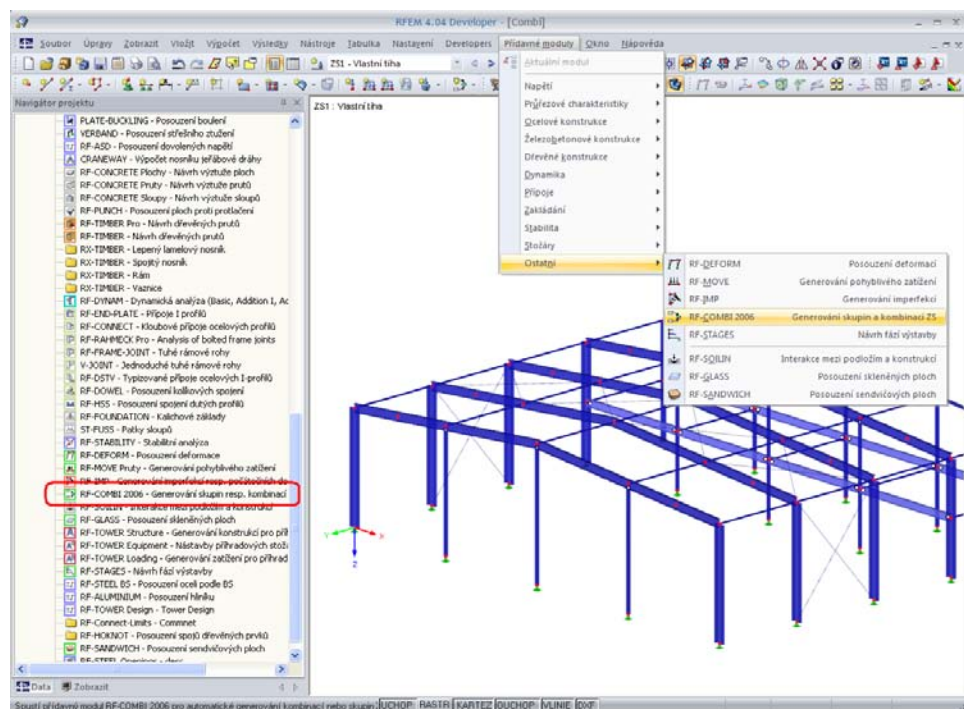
RFEM 4.04 Developer - [Combi]

Soubor Úpravy Zobrazit Vložit Výpočet Výsledky Nástroje Tabulka Nastavení Developers Přídavné moduly Okno Nápověda

ZS1 - Vlastní tíha

Navigátor projektu

PLATE-BUCKLING - Posouzení boulení
VERBAND - Posouzení střešního ztužení
RF-ASD - Posouzení dovolených napětí
CRANEWAY - Výpočet nosníku jeřábové dráhy
RF-CONCRETE Plochy - Návrh výztuže ploch
RF-CONCRETE Pruty - Návrh výztuže prutů
RF-CONCRETE Sloupy - Návrh výztuže sloupů
RF-PUNCH - Posouzení ploch proti protlačení
RF-TIMBER Pro - Návrh dřevěných prutů
RF-TIMBER - Návrh dřevěných prutů
RX-TIMBER - Lepený lamelový nosník
RX-TIMBER - Spojitý nosník
RX-TIMBER - Rám
RX-TIMBER - Vaznice
RF-DYNAM - Dynamická analýza (Basic, Addition I, Ac
RF-END-PLATE - Přípoje I profilů
RF-CONNECT - Kloubové přípoje ocelových profilů
RF-RAHMECK Pro - Analysis of bolted frame joints
RF-FRAME-JOINT - Tuhé rámové rohy
V-JOINT - Jednoduché tuhé rámové rohy
RF-DSTV - Typizované přípoje ocelových I-profilů
RF-DOWEL - Posouzení kolíkových spojení
RF-HSS - Posouzení spojení dutých profilů
RF-FOUNDATION - Kalichové základy
ST-FUSS - Patky sloupů
RF-STABILITY - Stabilitní analýza
RF-DEFORM - Posouzení deformace
RF-MOVE Pruty - Generování pohyblivého zatížení
RF-IMP - Generování imperfekcí resp. počátečních de
RF-COMBI 2006 - Generování skupin resp. kombinací
RF-SOILIN - Interakce mezi podložím a konstrukcí
RF-GLASS - Posouzení skleněných ploch
RF-TOWER Structure - Generování konstrukcí pro příh
RF-TOWER Equipment - Nástavby příhradových stož
RF-TOWER Loading - Generování zatížení pro příhrad
RF-STAGES - Návrh fází výstavby
RF-STEEL BS - Posouzení oceli podle BS
RF-ALUMINIUM - Posouzení hliníku
RF-TOWER Design - Tower Design
RF-Connect-Limits - Commnet
RF-HOKNOT - Posouzení spojů dřevěných prvků
RF-SANDWICH - Posouzení sendvičových ploch
RF-STEEL Openings - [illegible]

Data Zobrazit

ZS1 : Vlastní tíha

Aktuální modul
Napětí
Průřezové charakteristiky
Ocelové konstrukce
Železobetonové konstrukce
Dřevěné konstrukce
Dynamika
Přípoje
Zakládání
Stabilita
Stožáry
Ostatní

RF-DEFORM Posouzení deformací
RF-MOVE Generování pohyblivého zatížení
RF-IMP Generování imperfekcí
RF-COMBI 2006 Generování skupin a kombinací ZS
RF-STAGES Návrh fází výstavby
RF-SOILIN Interakce mezi podložím a konstrukcí
RF-GLASS Posouzení skleněných ploch
RF-SANDWICH Posouzení sendvičových ploch

Z

Spustí přídavný modul RF-COMBI 2006 pro automatické generování kombinací nebo skupin UCHOP RASTR KARTEZ OUCHOP VLINIE DXF